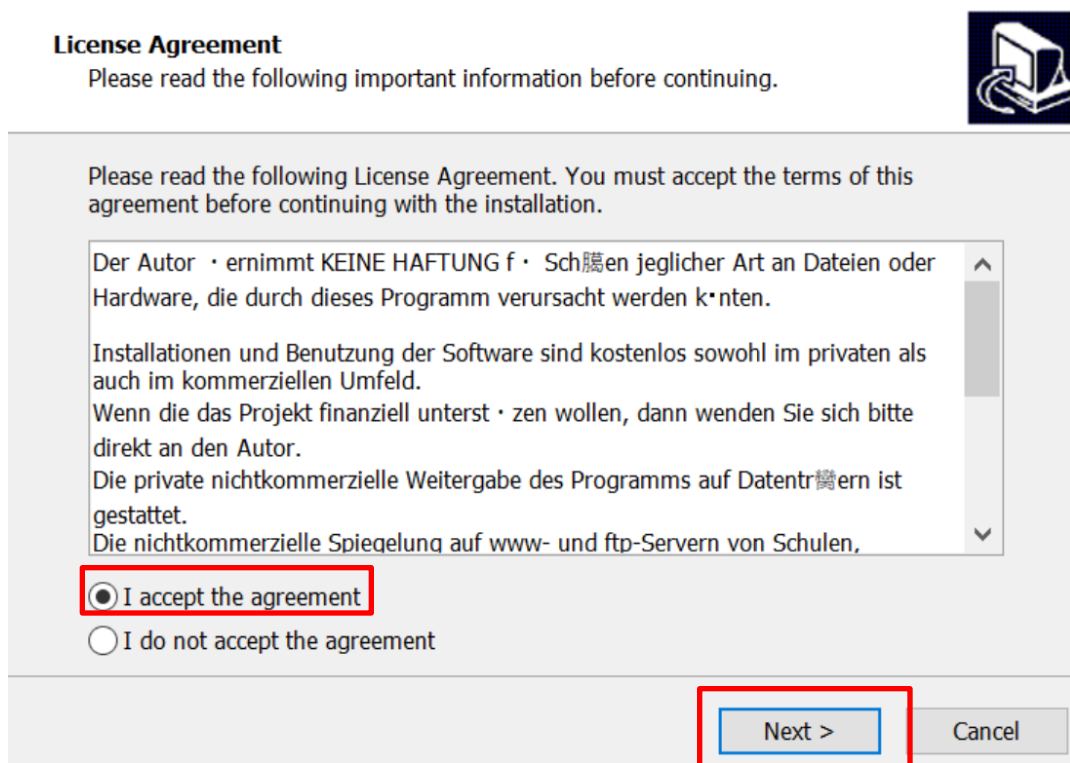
License Agreement
Please read the following important information before continuing.

Please read the following License Agreement. You must accept the terms of this agreement before continuing with the installation.

Der Autor ・ernimmt KEINE HAFTUNG f・ Sch贈en jeglicher Art an Dateien oder Hardware, die durch dieses Programm verursacht werden k・nten.

Installationen und Benutzung der Software sind kostenlos sowohl im privaten als auch im kommerziellen Umfeld.
Wenn die das Projekt finanziell unterst・zen wollen, dann wenden Sie sich bitte direkt an den Autor.
Die private nichtkommerzielle Weitergabe des Programms auf Datentr鐙ern ist gestattet.
Die nichtkommerzielle Spiegelung auf www- und ftp-Servern von Schulen,

I accept the agreement
I do not accept the agreement

Next >
Cancel